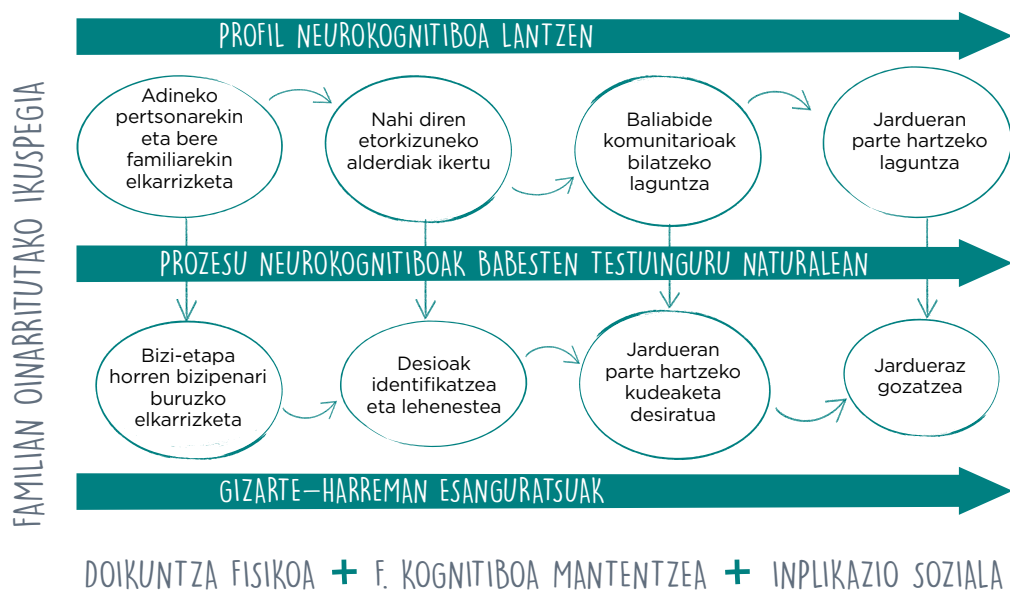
FAMILIAN OINARRITUTAKO IKUSPEGIA

PROFIL NEUROKOGNITIBOA LANTZEN

Adineko pertsonarekin eta bere familiarekin elkarrizketa

Nahi diren etorkizuneko alderdiak ikertu

Baliabide komunitarioak bilatzeko laguntza

Jardueran parte hartzeko laguntza

PROZESU NEUROKOGNITIBOAK BABESTEN TESTUINGURU NATURALEAN

Bizi-etapa horren bizipenari buruzko elkarrizketa

Desioak identifikatzea eta lehenestea

Jardueran parte hartzeko kudeaketa desiratua

Jardueraz gozatzea

GIZARTE-HARREMAN ESANGURATSUAK

DOIKUNTZA FISIKOA + F. KOGNITIBOA MANTENTZEA + INPLIKAZIO SOZIALA